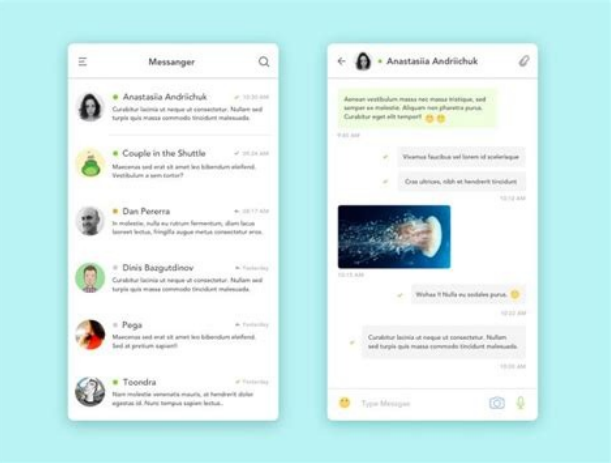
Messanger

Anastasiia Andriichuk 10:30 AM
Curabitur lacinia ut neque ut consectetur. Nullam sed turpis quis massa commodo tincidunt malesuada.

Couple in the Shuttle 09:24 AM
Maecenas sed erat sit amet nunc bibendum eleifend. Vestibulum a sem tortor?

Dan Pererra 08:17 AM
In molestie, nulla non rutrum fermentum, diam lacus laoreet lectus, fringilla augue metus consectetur eros.

Dinis Bazgutdinov Yesterday
Curabitur lacinia ut neque ut consectetur. Nullam sed turpis quis massa commodo tincidunt malesuada.

Pega Yesterday
Maecenas sed erat sit amet nunc bibendum eleifend. Sed at pretium sapien?

Toondra Yesterday
Nulla molestie venenatis mauris, ut hendrerit dolor egestas id. Donec turpis lectus, iaculis at.

Anastasiia Andriichuk

Aenean vestibulum massa nec massa tristique, sed semper ex molestie. Aliquam non pharetra purus. Curabitur eget elit tempor!

9:45 AM

Vivamus faucibus vel lorem id scelerisque

Cras ultrices, nibh et hendrerit tincidunt

10:10 AM

10:15 AM

Wohaa !! Nulla eu sodales purus.

10:22 AM

Curabitur lacinia ut neque ut consectetur. Nullam sed turpis quis massa commodo tincidunt malesuada.

10:30 AM

Type Message